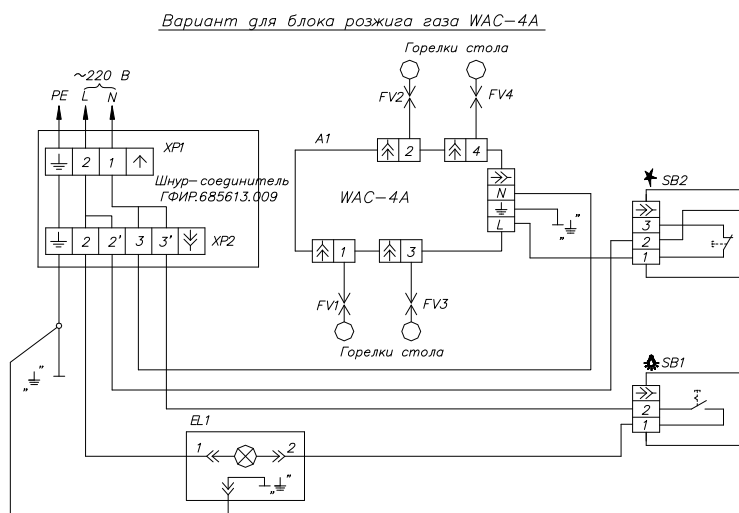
Вариант для блока розжига газа WAC-4A

~220 В

PE L N

XP1

2 1

Шнур-соединитель ГФИР.685613.009

2 2' 3 3'

XP2

„⏚"

A1

Горелки стола

FV2 FV4

2 4

WAC-4A

N

L

„⏚"

1 3

FV1 FV3

Горелки стола

SB2

3

2

1

SB1

2

1

EL1

1 2

„⏚"